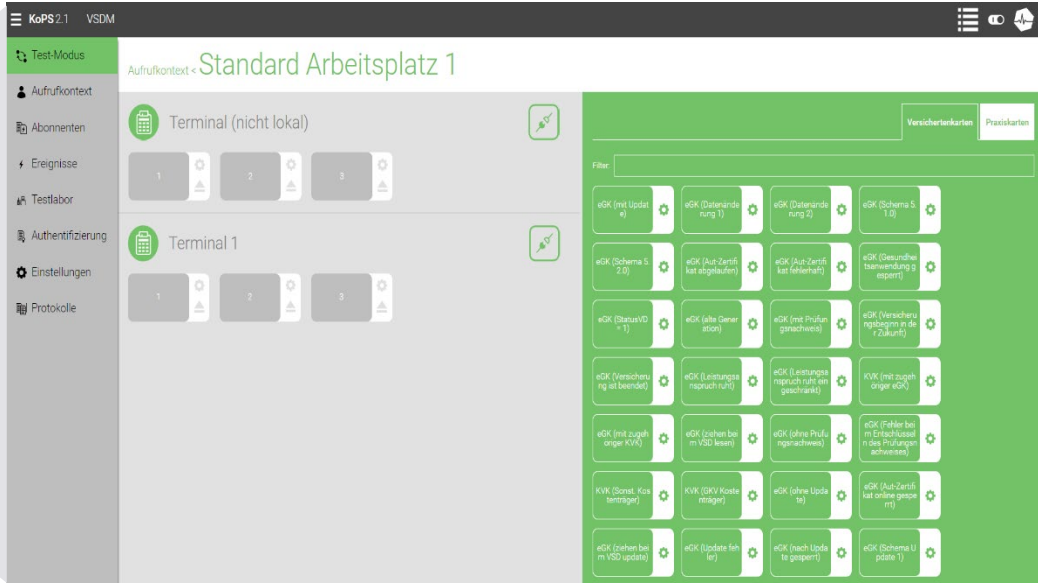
KoPS 2.1 VSDM

Test-Modus
Aufrufkontext
Abonnenten
Ereignisse
Testlabor
Authentifizierung
Einstellungen
Protokolle

Aufrufkontext < Standard Arbeitsplatz 1

Terminal (nicht lokal)

1 2 3

Terminal 1

1 2 3

Versichertenkarten Praxiskarten

Filter:

eGK (mit Update)
eGK (Datenänderung 1)
eGK (Datenänderung 2)
eGK (Schema 5.1.0)
eGK (Schema 5.2.0)
eGK (Aut-Zertifikat abgelaufen)
eGK (Aut-Zertifikat fehlerhaft)
eGK (Gesundheitsanwendung gesperrt)
eGK (StatusVD = 1)
eGK (alte Generation)
eGK (mit Prüfungsnachweis)
eGK (Versicherungsbeginn in der Zukunft)
eGK (Versicherung ist beendet)
eGK (Leistungsanspruch ruht)
eGK (Leistungsanspruch ruht eingeschränkt)
KVK (mit zugehöriger eGK)
eGK (mit zugehöriger KVK)
eGK (ziehen beim VSD lesen)
eGK (ohne Prüfungsnachweis)
eGK (Fehler beim Entschlüsseln des Prüfungsnachweises)
KVK (Sonst. Kostenträger)
KVK (GKV Kostenträger)
eGK (ohne Update)
eGK (Aut-Zertifikat online gesperrt)
eGK (ziehen beim VSD update)
eGK (Update fehler)
eGK (nach Update gesperrt)
eGK (Schema Update 1)